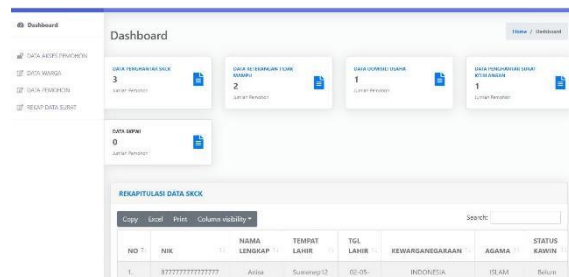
Dashboard

DATA AKSES PENGHUNI
DATA WARGA
DATA PEMOHON
REKAP DATA SURAT

Dashboard

Home / Dashboard

DATA PENGANTAR SKCK
3
Jumlah Pemohon

DATA KETERANGAN TIDAK MAMPU
2
Jumlah Pemohon

DATA DOMISILI USAHA
1
Jumlah Pemohon

DATA PENGANTAR SURAT KEMATIAN
1
Jumlah Pemohon

DATA SKPAH
0
Jumlah Pemohon

REKAPITULASI DATA SKCK

Copy Excel Print Column visibility

Search:

| NO | NIK | NAMA LENGKAP | TEMPAT LAHIR | TGL LAHIR | KEWARGANEGARAAN | AGAMA | STATUS KAWIN |
|---|---|---|---|---|---|---|---|
| 1. | 877777777777777 | Anisa | Sumenep12 | 02-05- | INDONESIA | ISLAM | Belum |